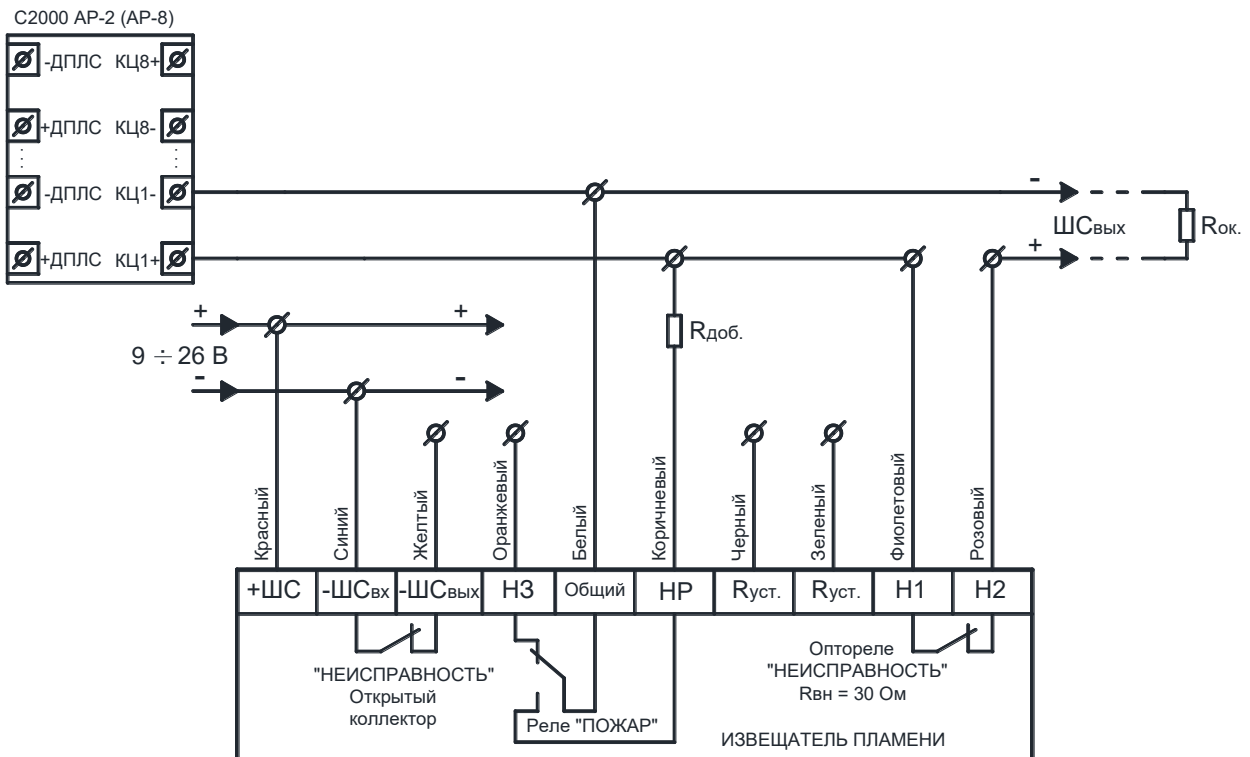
С2000 АР-2 (АР-8)

-ДПЛС КЦ8+
+ДПЛС КЦ8-
-ДПЛС КЦ1-
+ДПЛС КЦ1+

-
ШСвых
+
Rок.

+
+
9 ÷ 26 В
-
-

Rдоб.

Красный
Синий
Желтый
Оранжевый
Белый
Коричневый
Черный
Зеленый
Фиолетовый
Розовый

| +ШС | -ШСвх | -ШСвых | НЗ | Общий | НР | Rуст. | Rуст. | Н1 | Н2 |
|---|---|---|---|---|---|---|---|---|---|

"НЕИСПРАВНОСТЬ"
Открытый коллектор

Реле "ПОЖАР"

Оптореле
"НЕИСПРАВНОСТЬ"
Rвн = 30 Ом

ИЗВЕЩАТЕЛЬ ПЛАМЕНИ